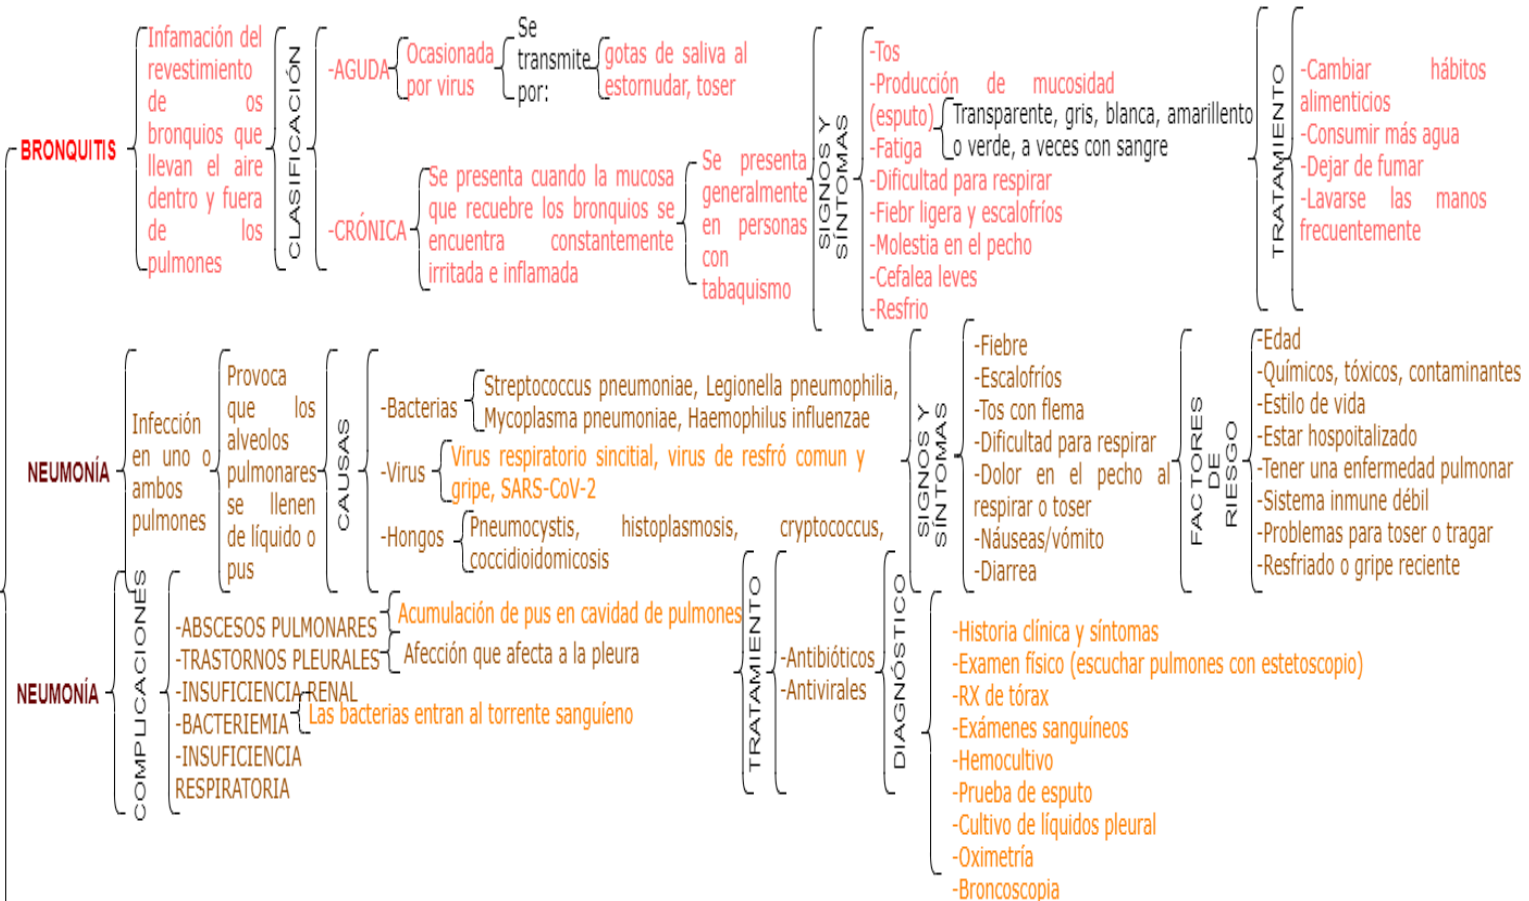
BRONQUITIS

Infamación del revestimiento de os bronquios que llevan el aire dentro y fuera de los pulmones

CLASIFICACIÓN

-AGUDA

Ocasionada por virus

Se transmite por:

gotas de saliva al estornudar, toser

-CRÓNICA

Se presenta cuando la mucosa que recubre los bronquios se encuentra constantemente irritada e inflamada

Se presenta generalmente en personas con tabaquismo

SIGNOS Y SÍNTOMAS

-Tos
-Producción de mucosidad (esputo)
-Fatiga
-Dificultad para respirar
-Fiebr ligera y escalofríos
-Molestia en el pecho
-Cefalea leves
-Resfrío

Transparente, gris, blanca, amarillento o verde, a veces con sangre

TRATAMIENTO

-Cambiar hábitos alimenticios
-Consumir más agua
-Dejar de fumar
-Lavarse las manos frecuentemente

NEUMONÍA

Infección en uno o ambos pulmones

Provoca que los alveolos pulmonares se llenen de líquido o pus

CAUSAS

-Bacterias

Streptococcus pneumoniae, Legionella pneumophilia, Mycoplasma pneumoniae, Haemophilus influenzae

-Virus

Virus respiratorio sincitial, virus de resfró comun y gripe, SARS-CoV-2

-Hongos

Pneumocystis, histoplasmosis, cryptococcus, coccidioidomicosis

SIGNOS Y SÍNTOMAS

-Fiebre
-Escalofríos
-Tos con flema
-Dificultad para respirar
-Dolor en el pecho al respirar o toser
-Náuseas/vómito
-Diarrea

FACTORES DE RIESGO

-Edad
-Químicos, tóxicos, contaminantes
-Estilo de vida
-Estar hospitalizado
-Tener una enfermedad pulmonar
-Sistema inmune débil
-Problemas para toser o tragar
-Resfriado o gripe reciente

NEUMONÍA

COMPLICACIONES

-ABSCESOS PULMONARES
-TRASTORNOS PLEURALES
-INSUFICIENCIA RENAL
-BACTERIEMIA
-INSUFICIENCIA RESPIRATORIA

Acumulación de pus en cavidad de pulmones

Afección que afecta a la pleura

Las bacterias entran al torrente sanguíeno

TRATAMIENTO

-Antibióticos
-Antivirales

DIAGNÓSTICO

-Historia clínica y síntomas
-Examen físico (escuchar pulmones con estetoscopio)
-RX de tórax
-Exámenes sanguíneos
-Hemocultivo
-Prueba de esputo
-Cultivo de líquidos pleural
-Oximetría
-Broncoscopia